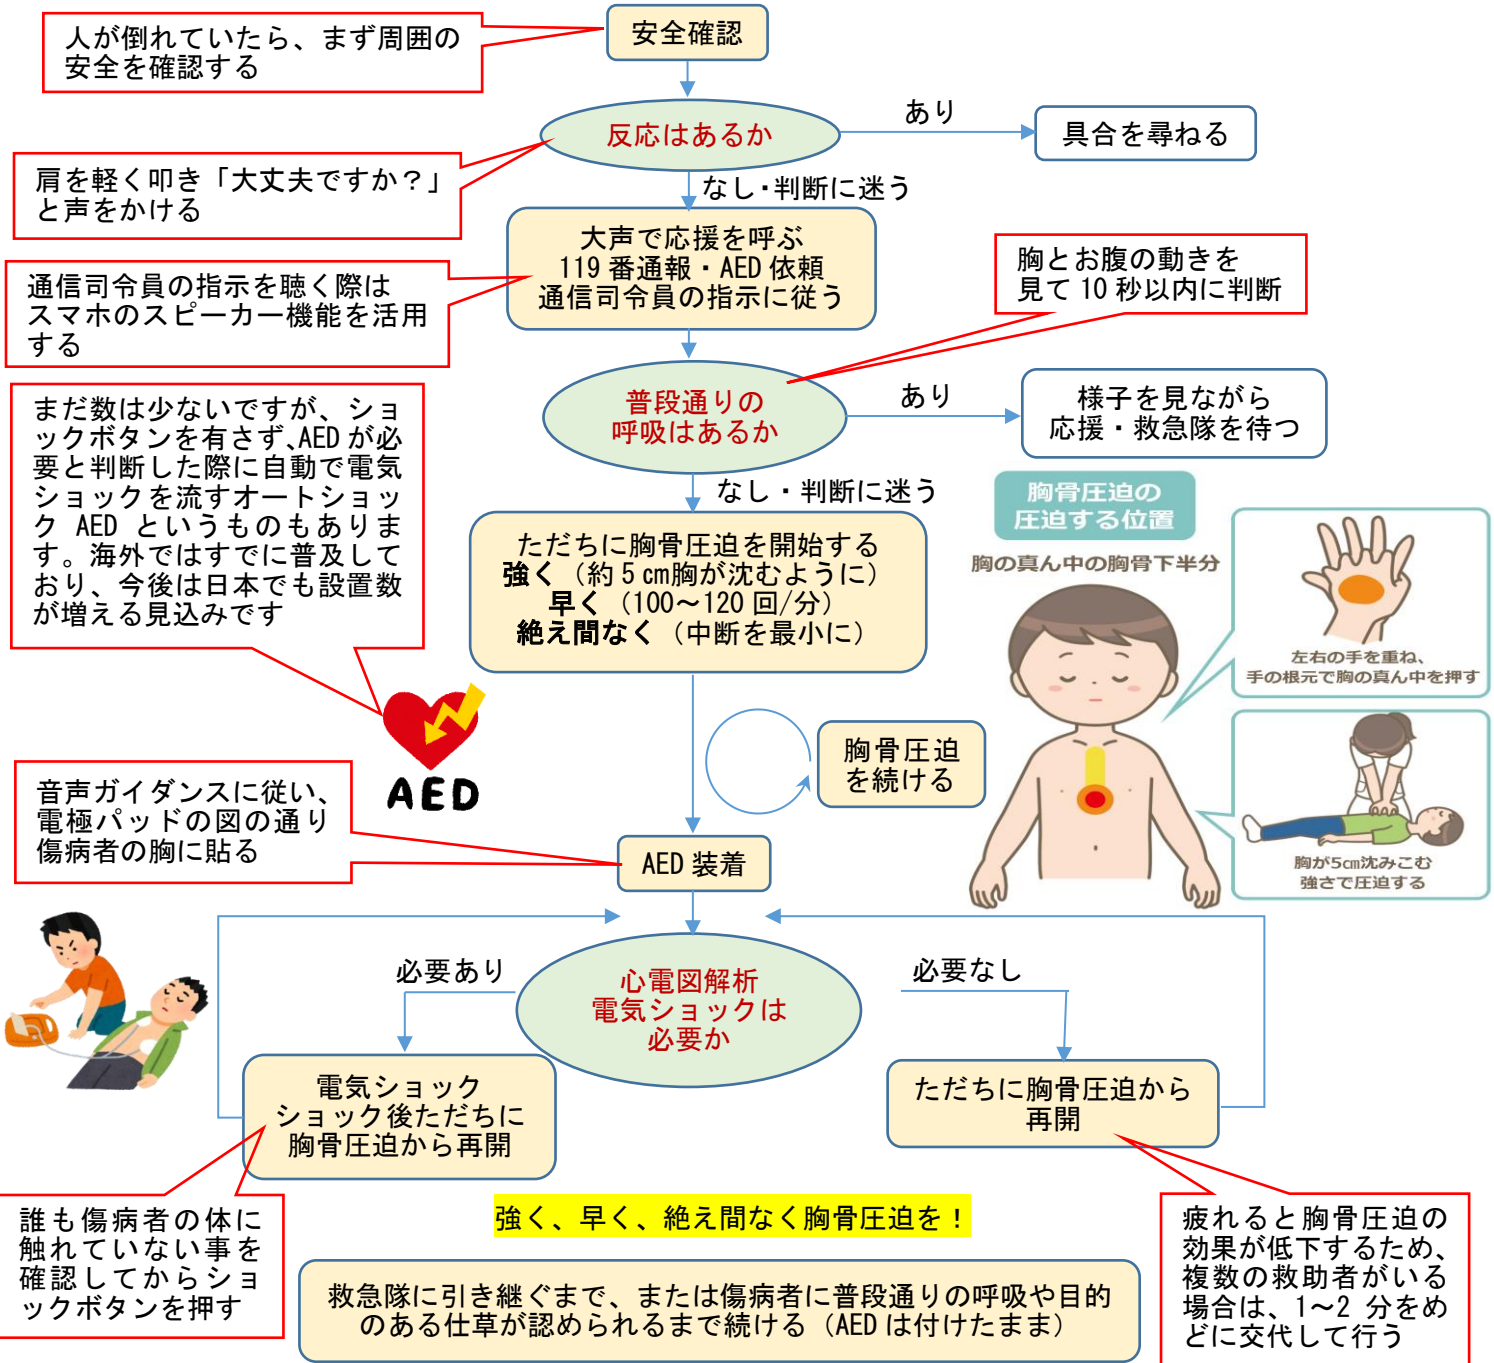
人が倒れていたら、まず周囲の安全を確認する

安全確認

反応はあるか

あり

具合を尋ねる

肩を軽く叩き「大丈夫ですか？」と声をかける

なし・判断に迷う

大声で応援を呼ぶ
119 番通報・AED 依頼
通信司令員の指示に従う

通信司令員の指示を聴く際はスマホのスピーカー機能を活用する

胸とお腹の動きを見て 10 秒以内に判断

普段通りの呼吸はあるか

あり

様子を見ながら応援・救急隊を待つ

まだ数は少ないですが、ショックボタンを有さず､AED が必要と判断した際に自動で電気ショックを流すオートショック AED というものもあります。海外ではすでに普及しており、今後は日本でも設置数が増える見込みです

なし・判断に迷う

ただちに胸骨圧迫を開始する
強く（約 5 cm胸が沈むように）
早く（100～120 回/分）
絶え間なく（中断を最小に）

胸骨圧迫の圧迫する位置

胸の真ん中の胸骨下半分

左右の手を重ね、手の根元で胸の真ん中を押す

胸が5cm沈みこむ強さで圧迫する

AED

胸骨圧迫を続ける

音声ガイダンスに従い、電極パッドの図の通り傷病者の胸に貼る

AED 装着

必要あり

心電図解析
電気ショックは
必要か

必要なし

電気ショック
ショック後ただちに
胸骨圧迫から再開

ただちに胸骨圧迫から再開

誰も傷病者の体に触れていない事を確認してからショックボタンを押す

強く、早く、絶え間なく胸骨圧迫を！

救急隊に引き継ぐまで、または傷病者に普段通りの呼吸や目的のある仕草が認められるまで続ける（AED は付けたまま）

疲れると胸骨圧迫の効果が低下するため、複数の救助者がいる場合は、1～2 分をめどに交代して行う